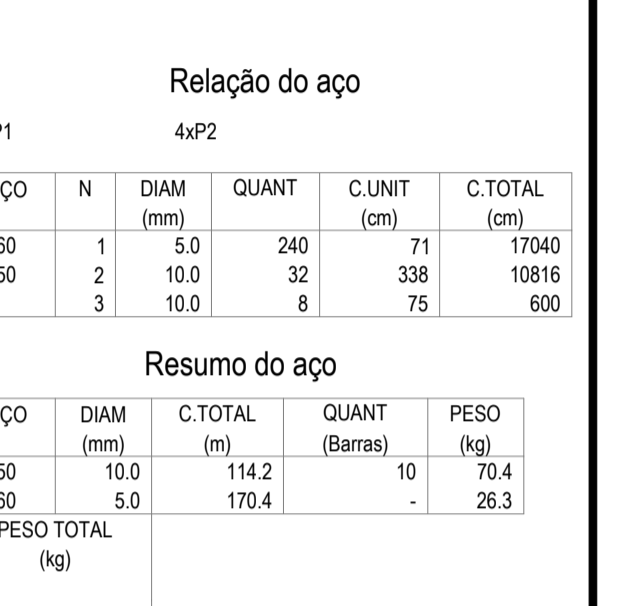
Relação do aço

P1 4xP2

| ÇO | N | DIAM (mm) | QUANT | C.UNIT (cm) | C.TOTAL (cm) |
|---|---|---|---|---|---|
| 60 | 1 | 5.0 | 240 | 71 | 17040 |
| 50 | 2 | 10.0 | 32 | 338 | 10816 |
| | 3 | 10.0 | 8 | 75 | 600 |

Resumo do aço

| ÇO | DIAM (mm) | C.TOTAL (m) | QUANT (Barras) | PESO (kg) |
|---|---|---|---|---|
| 50 | 10.0 | 114.2 | 10 | 70.4 |
| 60 | 5.0 | 170.4 | - | 26.3 |
| PESO TOTAL (kg) | | | | |